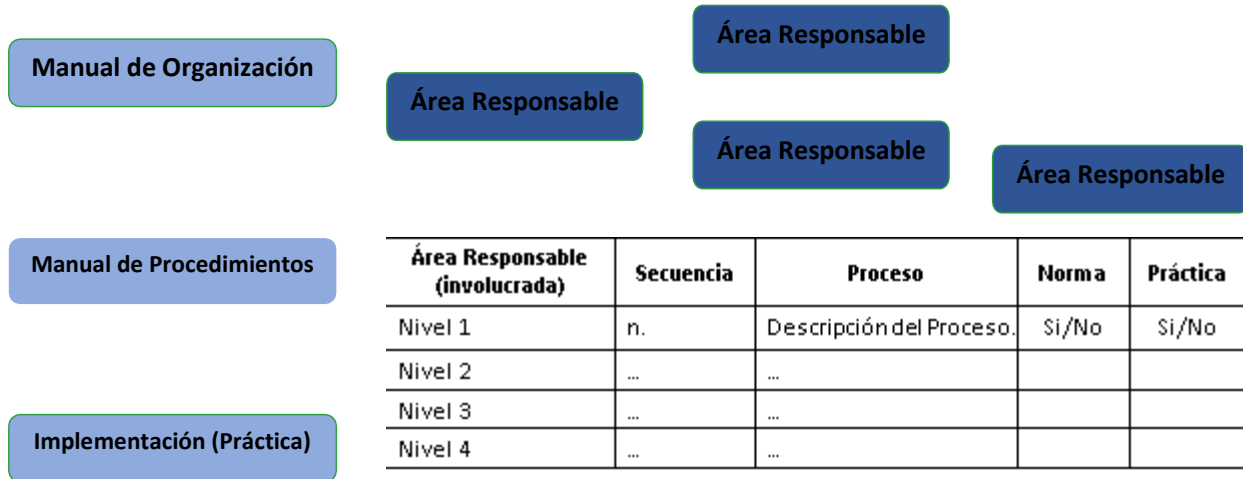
Manual de Organización

Área Responsable

Área Responsable

Área Responsable

Área Responsable

Manual de Procedimientos

| Área Responsable (involucrada) | Secuencia | Proceso | Norma | Práctica |
|---|---|---|---|---|
| Nivel 1 | n. | Descripción del Proceso. | Si/No | Si/No |
| Nivel 2 | ... | ... | | |
| Nivel 3 | ... | ... | | |
| Nivel 4 | ... | ... | | |

Implementación (Práctica)